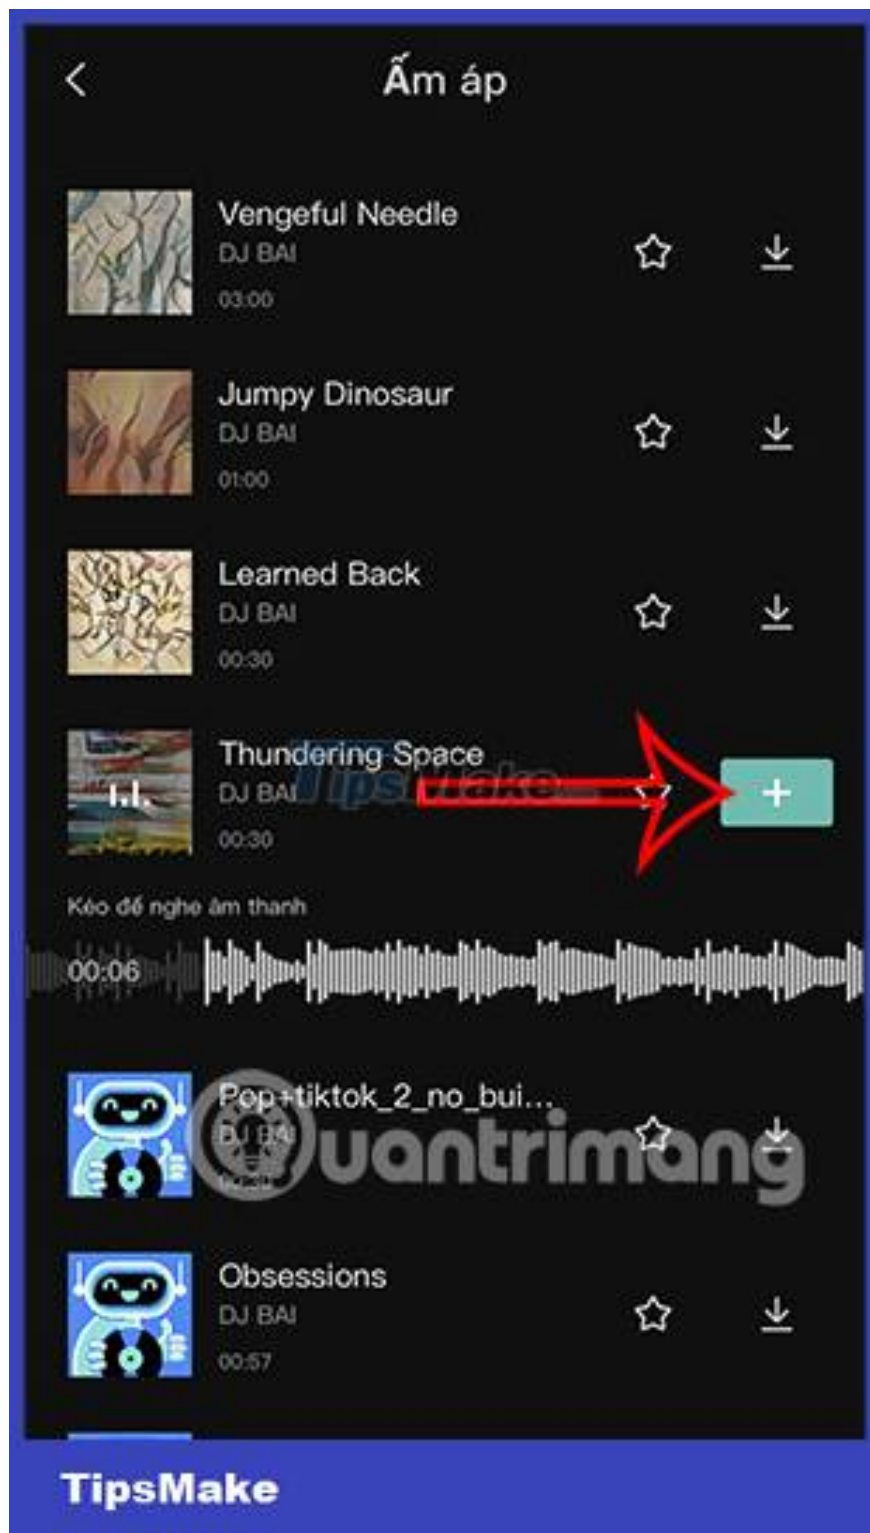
Ấm áp

Vengeful Needle
DJ BAI
03:00

Jumpy Dinosaur
DJ BAI
01:00

Learned Back
DJ BAI
00:30

Thundering Space
DJ BAI
00:30

tipsmake

Kéo để nghe âm thanh
00:06

Pop+tiktok_2_no_bui...
DJ BAI
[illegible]

uantrimang

Obsessions
DJ BAI
00:57

TipsMake